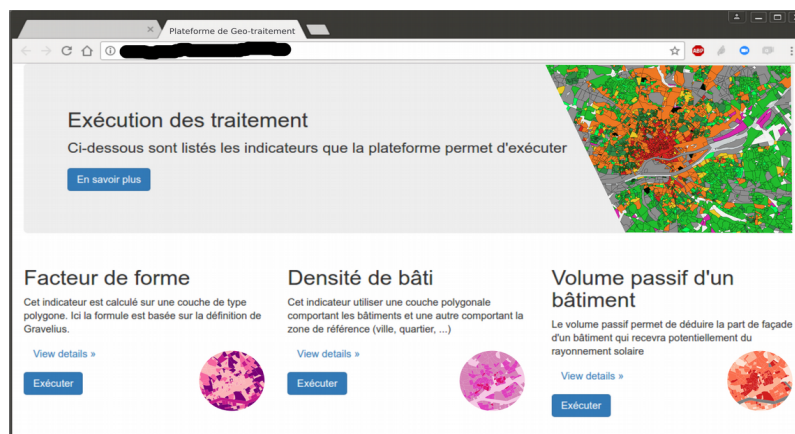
Plateforme de Geo-traitement

Exécution des traitement

Ci-dessous sont listés les indicateurs que la plateforme permet d'exécuter

En savoir plus

Facteur de forme

Cet indicateur est calculé sur une couche de type polygone. Ici la formule est basée sur la définition de Gravelius.

View details »

Exécuter

Densité de bâti

Cet indicateur utiliser une couche polygonale comportant les bâtiments et une autre comportant la zone de référence (ville, quartier, ...)

View details »

Exécuter

Volume passif d'un bâtiment

Le volume passif permet de déduire la part de façade d'un bâtiment qui recevra potentiellement du rayonnement solaire

View details »

Exécuter